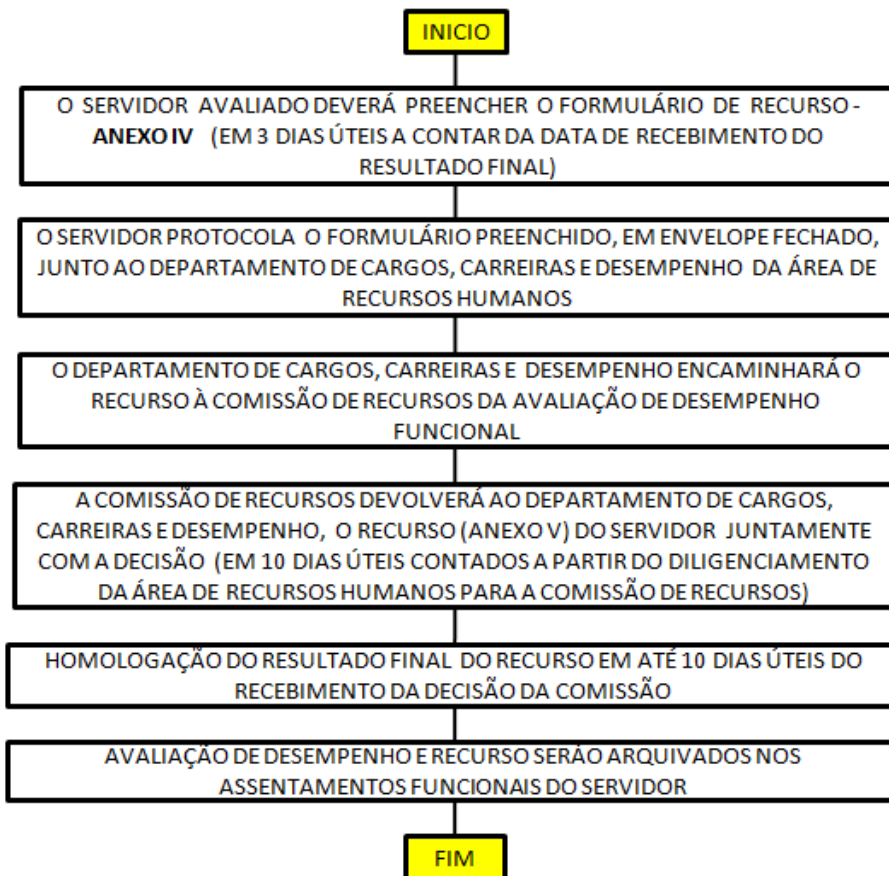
INICIO

O SERVIDOR AVALIADO DEVERÁ PREENCHER O FORMULÁRIO DE RECURSO - ANEXO IV (EM 3 DIAS ÚTEIS A CONTAR DA DATA DE RECEBIMENTO DO RESULTADO FINAL)

O SERVIDOR PROTOCOLA O FORMULÁRIO PREENCHIDO, EM ENVELOPE FECHADO, JUNTO AO DEPARTAMENTO DE CARGOS, CARREIRAS E DESEMPENHO DA ÁREA DE RECURSOS HUMANOS

O DEPARTAMENTO DE CARGOS, CARREIRAS E DESEMPENHO ENCAMINHARÁ O RECURSO À COMISSÃO DE RECURSOS DA AVALIAÇÃO DE DESEMPENHO FUNCIONAL

A COMISSÃO DE RECURSOS DEVOLVERÁ AO DEPARTAMENTO DE CARGOS, CARREIRAS E DESEMPENHO, O RECURSO (ANEXO V) DO SERVIDOR JUNTAMENTE COM A DECISÃO (EM 10 DIAS ÚTEIS CONTADOS A PARTIR DO DILIGENCIAMENTO DA ÁREA DE RECURSOS HUMANOS PARA A COMISSÃO DE RECURSOS)

HOMOLOGAÇÃO DO RESULTADO FINAL DO RECURSO EM ATÉ 10 DIAS ÚTEIS DO RECEBIMENTO DA DECISÃO DA COMISSÃO

AVALIAÇÃO DE DESEMPENHO E RECURSO SERÃO ARQUIVADOS NOS ASSENTAMENTOS FUNCIONAIS DO SERVIDOR

FIM